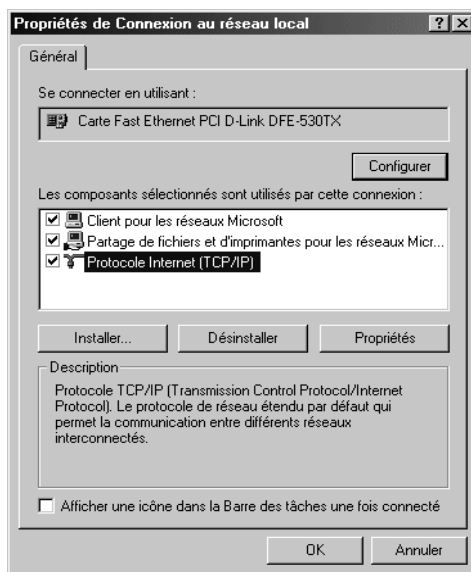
Propriétés de Connexion au réseau local ? ×

Général

Se connecter en utilisant :

Carte Fast Ethernet PCI D-Link DFE-530TX

Configurer

Les composants sélectionnés sont utilisés par cette connexion :

Client pour les réseaux Microsoft

Partage de fichiers et d'imprimantes pour les réseaux Micr...

Protocole Internet (TCP/IP)

Installer...

Désinstaller

Propriétés

Description

Protocole TCP/IP (Transmission Control Protocol/Internet Protocol). Le protocole de réseau étendu par défaut qui permet la communication entre différents réseaux interconnectés.

Afficher une icône dans la Barre des tâches une fois connecté

OK

Annuler